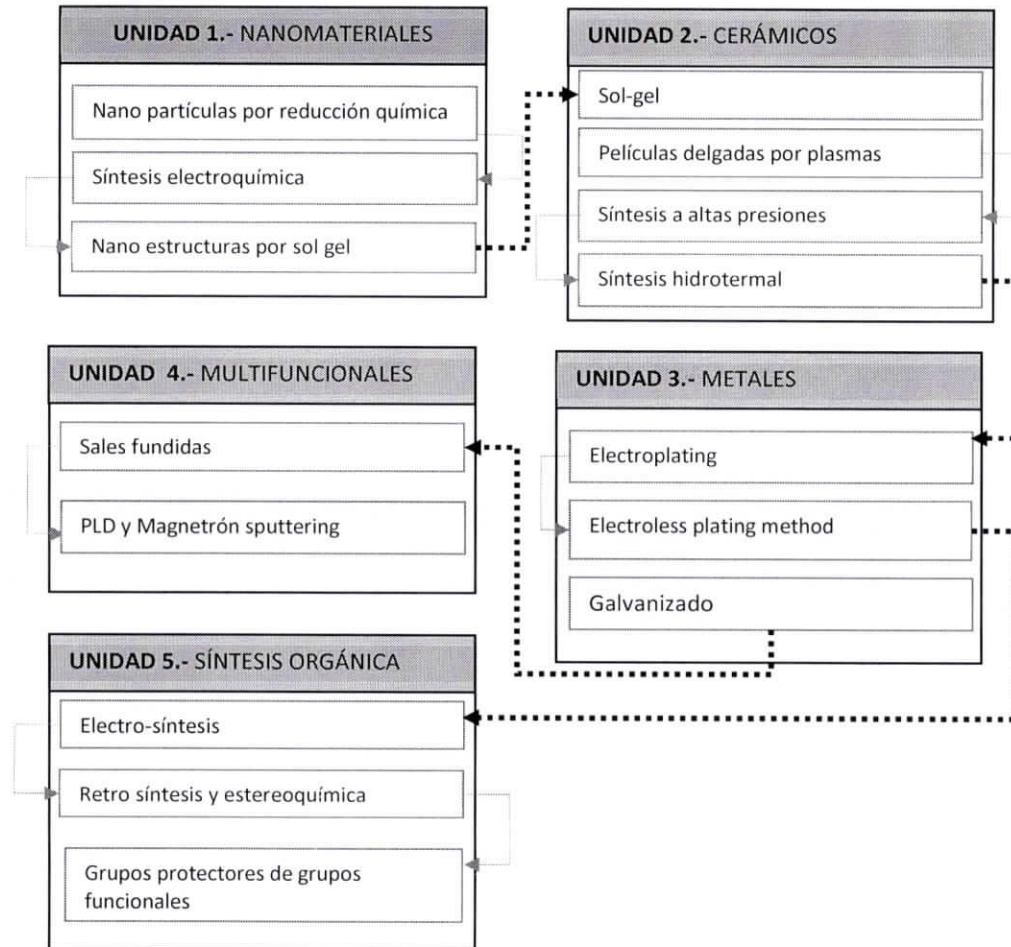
**UNIDAD 1.-** NANOMATERIALES

Nano partículas por reducción química

Síntesis electroquímica

Nano estructuras por sol gel

**UNIDAD 2.-** CERÁMICOS

Sol-gel

Películas delgadas por plasmas

Síntesis a altas presiones

Síntesis hidrotermal

**UNIDAD 4.-** MULTIFUNCIONALES

Sales fundidas

PLD y Magnetrón sputtering

**UNIDAD 3.-** METALES

Electroplating

Electroless plating method

Galvanizado

**UNIDAD 5.-** SÍNTESIS ORGÁNICA

Electro-síntesis

Retro síntesis y estereoquímica

Grupos protectores de grupos funcionales